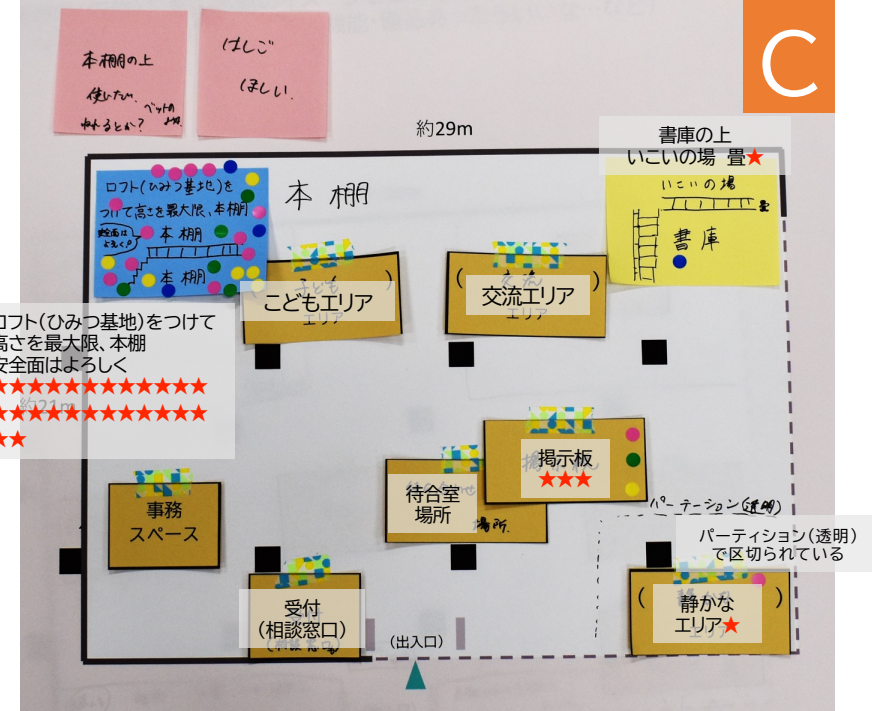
本棚の上
使いたい ベットの
かわりとか?

はしご
ほしい

C

約29m

書庫の上
いこいの場 畳★

いこいの場
畳
書庫

ロフト(ひみつ基地)を
つけて高さを最大限、本棚
安全面はよろしく
本棚
本棚

本 棚

こどもエリア
子ども
エリア

交流エリア
交流
エリア

ロフト(ひみつ基地)をつけて
高さを最大限、本棚
安全面はよろしく
★★★★★★★★★★★★★
★★★★★★★★★★★★★
★★

約21m

掲示板
★★★

事務
スペース

待合室
場所
場所

パーテーション(透明)

パーティション(透明)
で区切られている

受付
(相談窓口)

(出入口)

静かな
エリア★